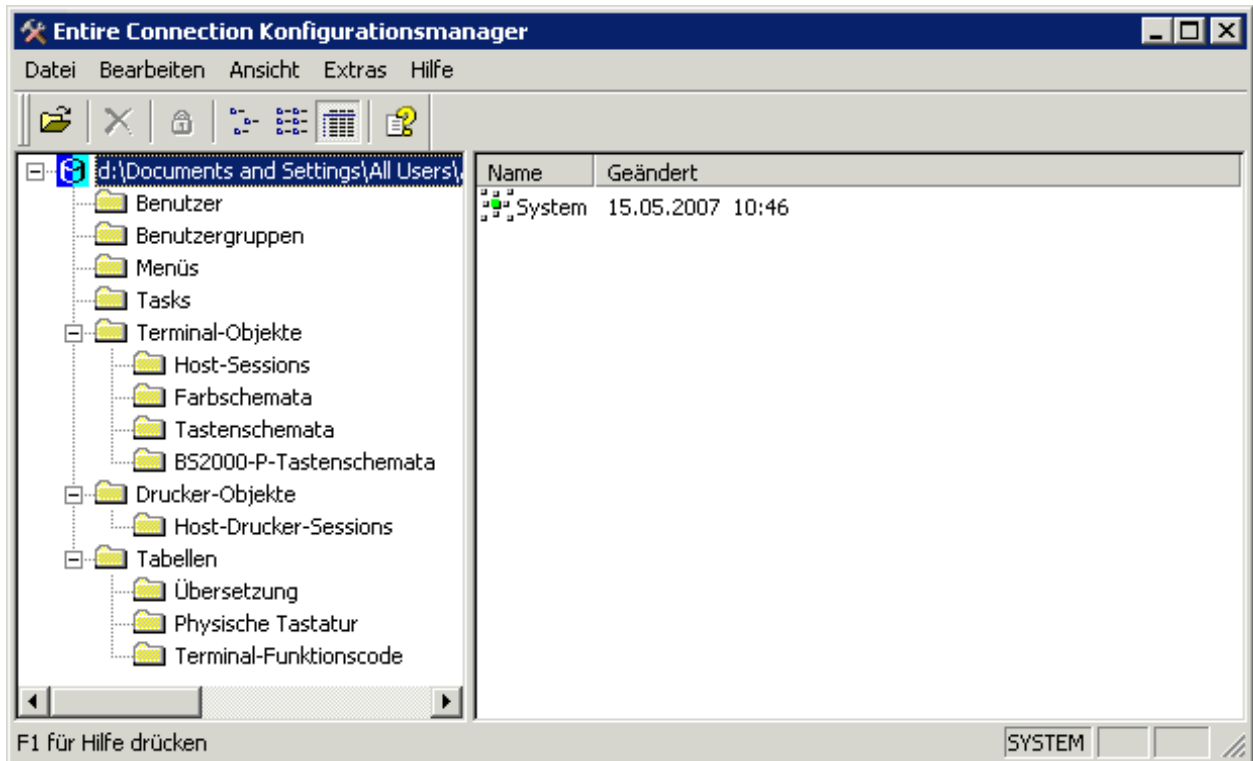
Entire Connection Konfigurationsmanager

Datei Bearbeiten Ansicht Extras Hilfe

d:\Documents and Settings\All Users\

Benutzer
Benutzergruppen
Menüs
Tasks
Terminal-Objekte
Host-Sessions
Farbschemata
Tastenschemata
BS2000-P-Tastenschemata
Drucker-Objekte
Host-Drucker-Sessions
Tabellen
Übersetzung
Physische Tastatur
Terminal-Funktionscode

| Name | Geändert |
|---|---|
| System | 15.05.2007 10:46 |

F1 für Hilfe drücken

SYSTEM